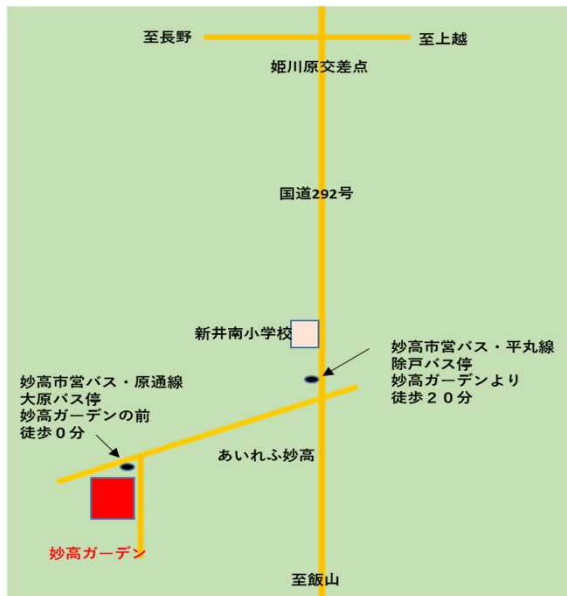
至長野

至上越

姫川原交差点

国道292号

新井南小学校

妙高市営バス・平丸線
除戸バス停
妙高ガーデンより
徒歩２０分

妙高市営バス・原通線
大原バス停
妙高ガーデンの前
徒歩０分

あいれふ妙高

妙高ガーデン

至飯山